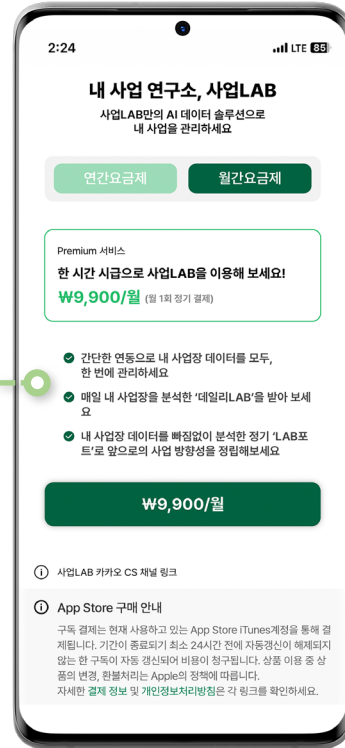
2:24

LTE 85

내 사업 연구소, 사업LAB

사업LAB만의 AI 데이터 솔루션으로 내 사업을 관리하세요

연간요금제

월간요금제

Premium 서비스

한 시간 시급으로 사업LAB을 이용해 보세요!

₩9,900/월 (월 1회 정기 결제)

간단한 연동으로 내 사업장 데이터를 모두, 한 번에 관리하세요

매일 내 사업장을 분석한 '데일리LAB'을 받아 보세요

내 사업장 데이터를 빠짐없이 분석한 정기 'LAB포트'로 앞으로의 사업 방향성을 정립해보세요

₩9,900/월

사업LAB 카카오 CS 채널 링크

App Store 구매 안내

구독 결제는 현재 사용하고 있는 App Store iTunes계정을 통해 결제됩니다. 기간이 종료되기 최소 24시간 전에 자동갱신이 해제되지 않는 한 구독이 자동 갱신되어 비용이 청구됩니다. 상품 이용 중 상품의 변경, 환불처리는 Apple의 정책에 따릅니다.
자세한 결제 정보 및 개인정보처리방침은 각 링크를 확인하세요.